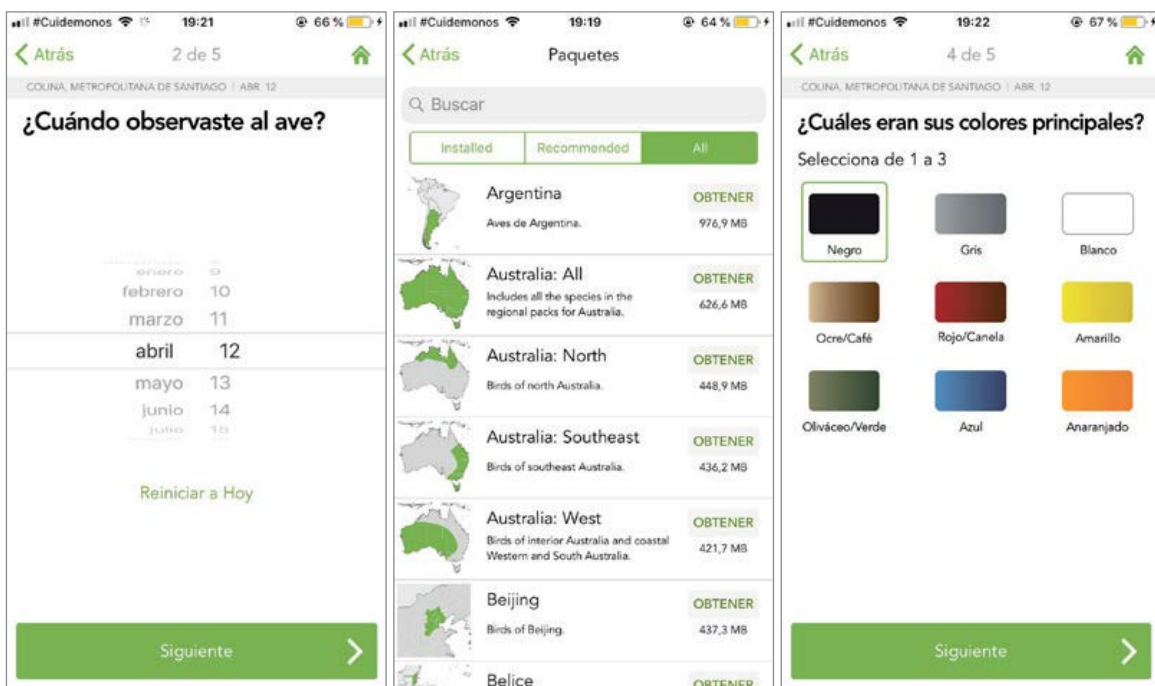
#Cuidemonos 19:21 66 %

Atrás 2 de 5

COLINA, METROPOLITANA DE SANTIAGO | ABR. 12

¿Cuándo observaste al ave?

enero 9
febrero 10
marzo 11
abril 12
mayo 13
junio 14
julio 15

Reiniciar a Hoy

Siguiente

#Cuidemonos 19:19 64 %

Atrás Paquetes

Buscar

Installed | Recommended | All

Argentina
Aves de Argentina.
OBTENER
976,9 MB

Australia: All
Includes all the species in the regional packs for Australia.
OBTENER
626,6 MB

Australia: North
Birds of north Australia.
OBTENER
448,9 MB

Australia: Southeast
Birds of southeast Australia.
OBTENER
436,2 MB

Australia: West
Birds of interior Australia and coastal Western and South Australia.
OBTENER
421,7 MB

Beijing
Birds of Beijing.
OBTENER
437,3 MB

Belice
OBTENER

#Cuidemonos 19:22 67 %

Atrás 4 de 5

COLINA, METROPOLITANA DE SANTIAGO | ABR. 12

¿Cuáles eran sus colores principales?

Selecciona de 1 a 3

Negro
Gris
Blanco
Ocre/Café
Rojo/Canela
Amarillo
Oliváceo/Verde
Azul
Anaranjado

Siguiente